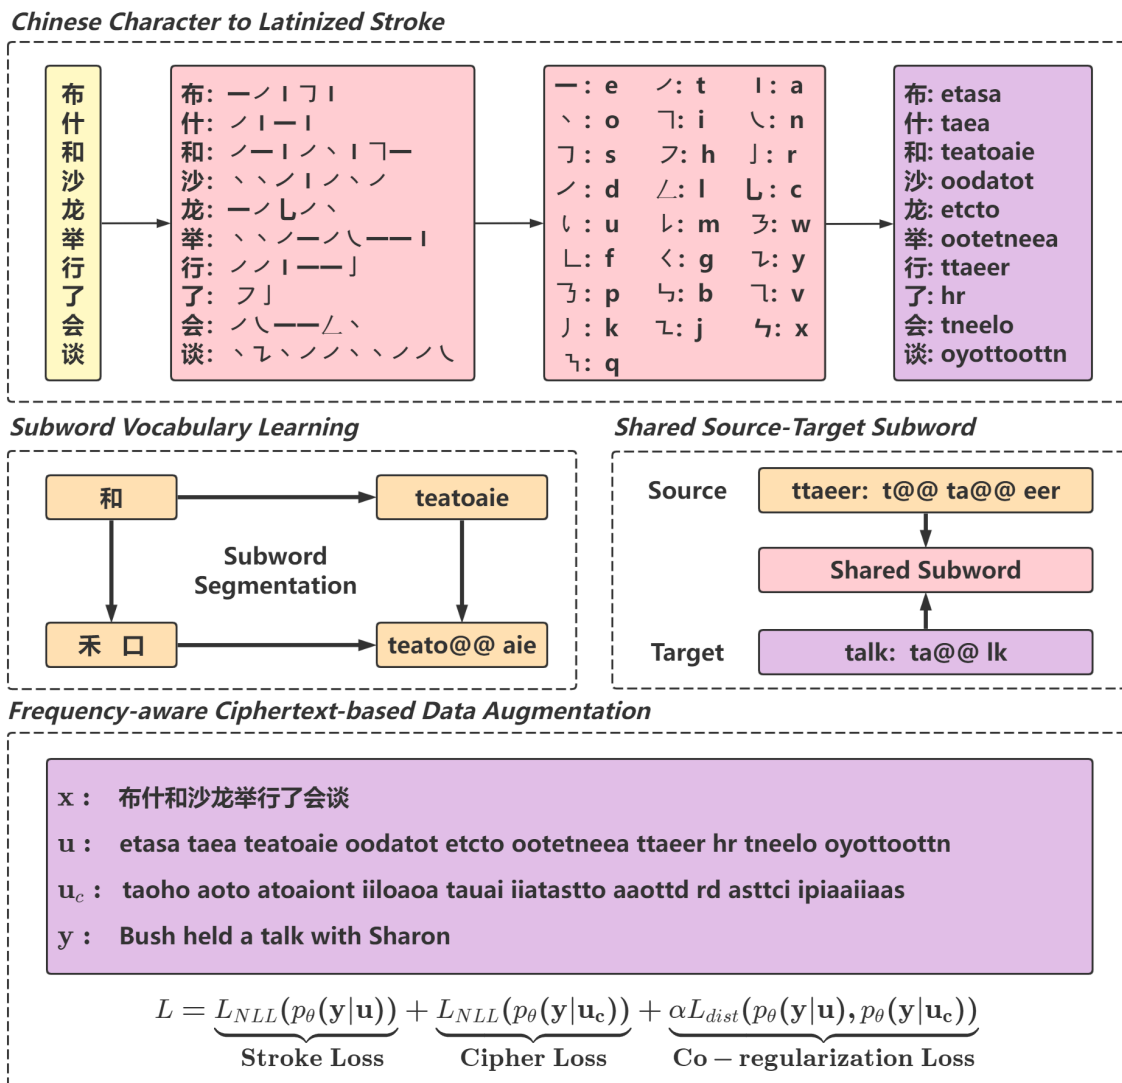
Chinese Character to Latinized Stroke

布
什
和
沙
龙
举
行
了
会
谈

布: 一ノ丨𠃌丨
什: ノ丨一丨
和: ノ一丨ノ丶丨𠃍一
沙: 丶丶ノ丨ノ丶ノ
龙: 一ノ乚ノ丶
举: 丶丶ノ一ノ㇏一一丨
行: ノノ丨一一亅
了: フ亅
会: ノ㇏一一𠃋丶
谈: 丶㇊丶ノノ丶丶ノノ㇏

一: e　ノ: t　丨: a
丶: o　𠃍: i　㇏: n
𠃌: s　フ: h　亅: r
ノ: d　𠃋: l　乚: c
㇄: u　𠄌: m　㇌: w
𠃊: f　𡿨: g　㇠: y
𠃋: p　㇉: b　㇖: v
亅: k　㇊: j　㇂: x
㇅: q

布: etasa
什: taea
和: teatoaie
沙: oodatot
龙: etcto
举: ootetneea
行: ttaeer
了: hr
会: tneelo
谈: oyottoottn

Subword Vocabulary Learning

和
teatoaie
Subword Segmentation
禾 口
teato@@ aie

Shared Source-Target Subword

Source
ttaeer: t@@ ta@@ eer
Shared Subword
Target
talk: ta@@ lk

Frequency-aware Ciphertext-based Data Augmentation

x : 布什和沙龙举行了会谈
u : etasa taea teatoaie oodatot etcto ootetneea ttaeer hr tneelo oyottoottn
$u_c$ : taoho aoto atoaiont iiloaoa tauai iiatastto aaottd rd asttci ipiaaiiaas
y : Bush held a talk with Sharon

$L = \underbrace{L_{NLL}(p_\theta(\mathbf{y}|\mathbf{u}))}_{\textbf{Stroke Loss}} + \underbrace{L_{NLL}(p_\theta(\mathbf{y}|\mathbf{u_c}))}_{\textbf{Cipher Loss}} + \underbrace{\alpha L_{dist}(p_\theta(\mathbf{y}|\mathbf{u}), p_\theta(\mathbf{y}|\mathbf{u_c}))}_{\textbf{Co-regularization Loss}}$